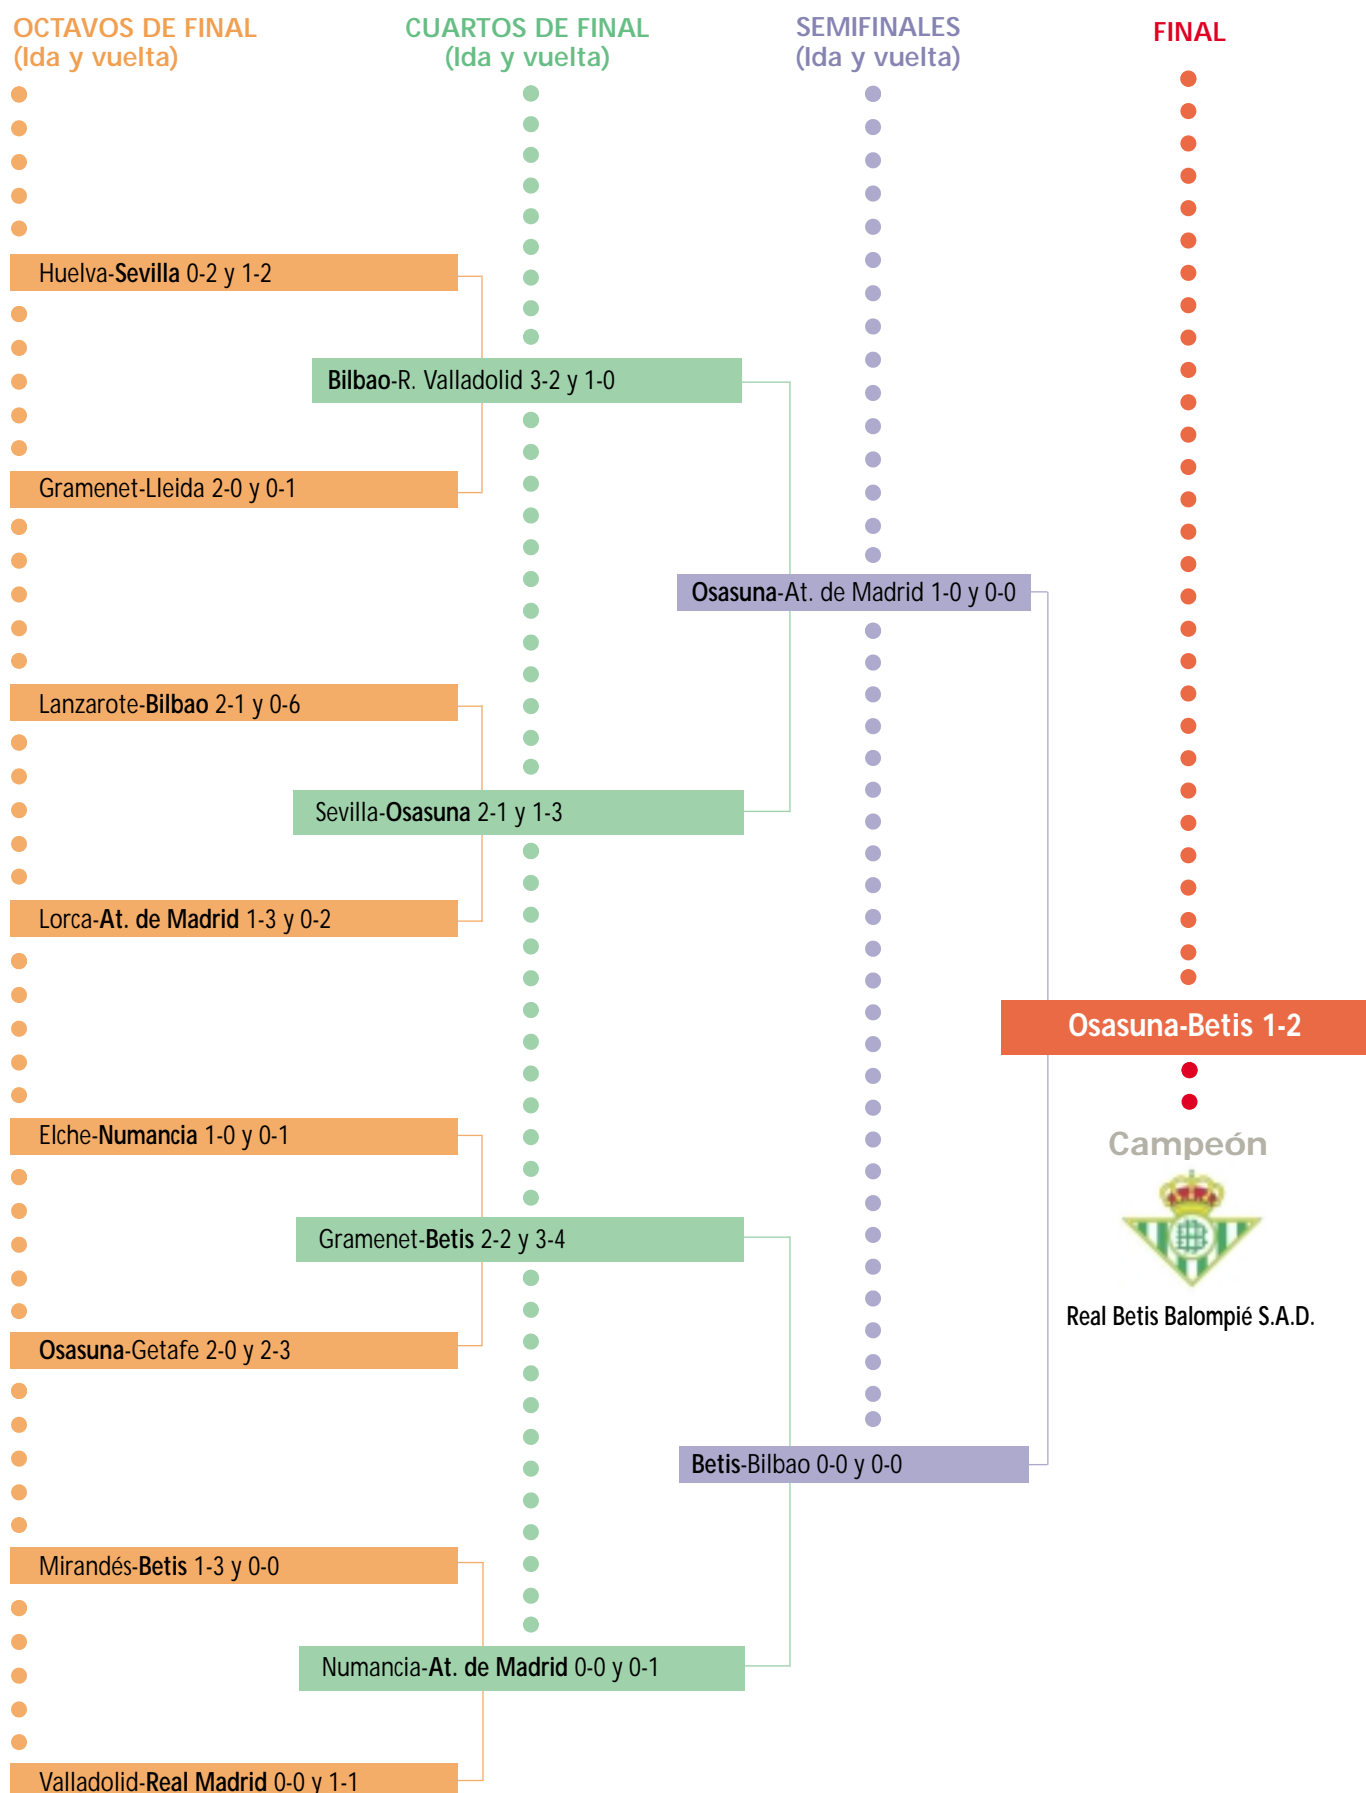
OCTAVOS DE FINAL
(Ida y vuelta)

CUARTOS DE FINAL
(Ida y vuelta)

SEMIFINALES
(Ida y vuelta)

FINAL

Huelva-Sevilla 0-2 y 1-2

Bilbao-R. Valladolid 3-2 y 1-0

Gramenet-Lleida 2-0 y 0-1

Osasuna-At. de Madrid 1-0 y 0-0

Lanzarote-Bilbao 2-1 y 0-6

Sevilla-Osasuna 2-1 y 1-3

Lorca-At. de Madrid 1-3 y 0-2

Osasuna-Betis 1-2

Elche-Numancia 1-0 y 0-1

Campeón

Gramenet-Betis 2-2 y 3-4

Real Betis Balompié S.A.D.

Osasuna-Getafe 2-0 y 2-3

Betis-Bilbao 0-0 y 0-0

Mirandés-Betis 1-3 y 0-0

Numancia-At. de Madrid 0-0 y 0-1

Valladolid-Real Madrid 0-0 y 1-1